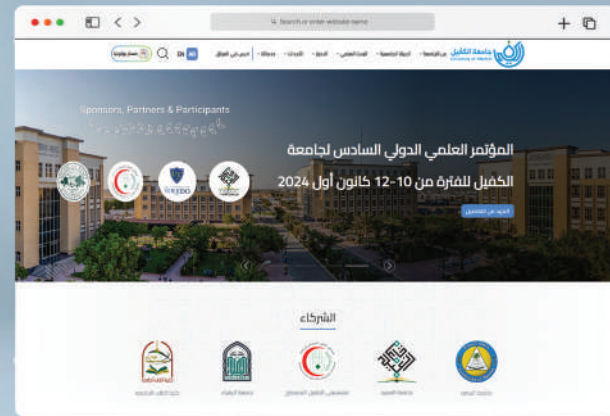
Search or enter website name

جامعة الكفيل
University of Alkafeel

EN AR

Sponsors, Partners & Participants

المؤتمر العلمي الدولي السادس لجامعة
الكفيل للفترة من 10-12 كانون أول 2024

المزيد من التفاصيل

الشركاء

WAEDO